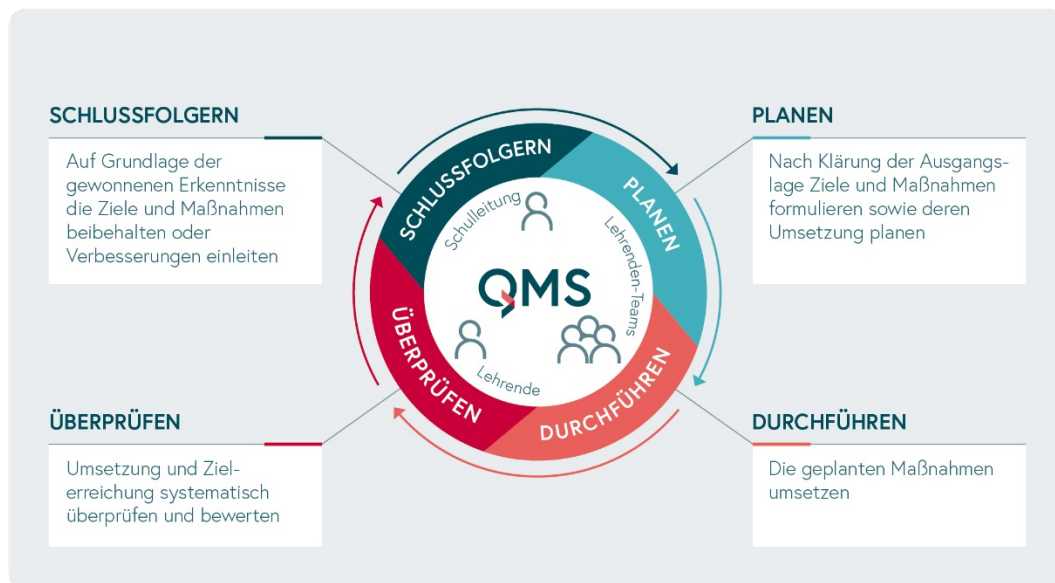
SCHLUSSFOLGERN

Auf Grundlage der gewonnenen Erkenntnisse die Ziele und Maßnahmen beibehalten oder Verbesserungen einleiten

PLANEN

Nach Klärung der Ausgangslage Ziele und Maßnahmen formulieren sowie deren Umsetzung planen

SCHLUSSFOLGERN

PLANEN

Schulleitung

Lehrenden-Teams

QMS

Lehrende

ÜBERPRÜFEN

DURCHFÜHREN

ÜBERPRÜFEN

Umsetzung und Zielerreichung systematisch überprüfen und bewerten

DURCHFÜHREN

Die geplanten Maßnahmen umsetzen